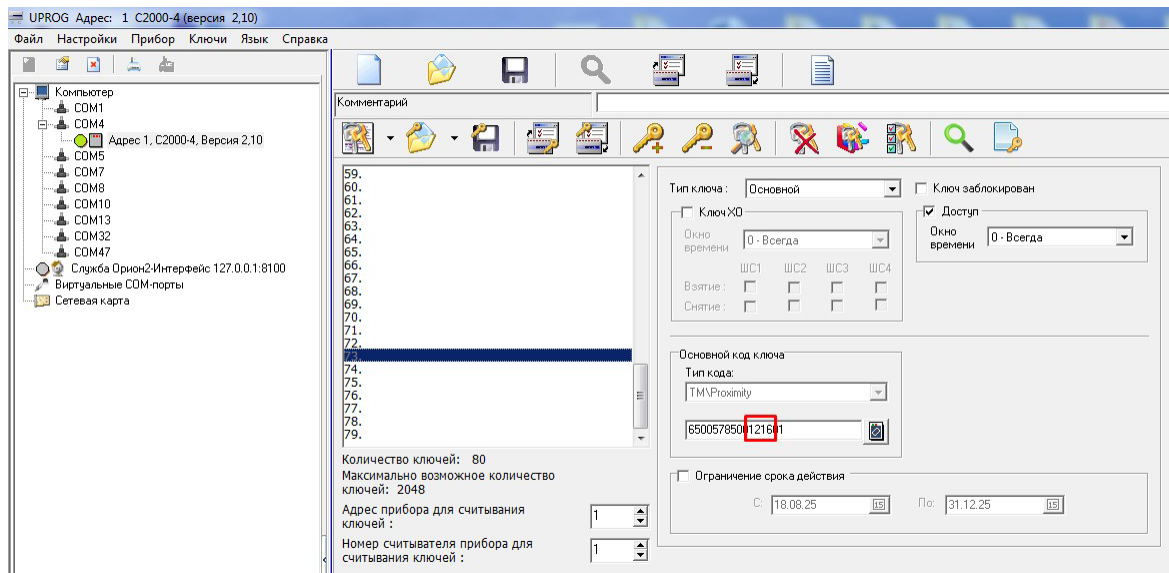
UPROG Адрес: 1 С2000-4 (версия 2,10)

Файл Настройки Прибор Ключи Язык Справка

Компьютер
COM1
COM4
Адрес 1, С2000-4, Версия 2,10
COM5
COM7
COM8
COM10
COM13
COM32
COM47
Служба Орион2-Интерфейс 127.0.0.1:8100
Виртуальные COM-порты
Сетевая карта

Комментарий

59.
60.
61.
62.
63.
64.
65.
66.
67.
68.
69.
70.
71.
72.
73.
74.
75.
76.
77.
78.
79.

Количество ключей: 80
Максимально возможное количество ключей: 2048
Адрес прибора для считывания ключей : 1
Номер считывателя прибора для считывания ключей : 1

Тип ключа : Основной
Ключ заблокирован
Ключ ХО
Окно времени 0 - Всегда
ШС1 ШС2 ШС3 ШС4
Взятие :
Снятие :
Доступ
Окно времени 0 - Всегда

Основной код ключа
Тип кода:
TM\Proximity
6500578500121601

Ограничение срока действия
С: 18.08.25
По: 31.12.25